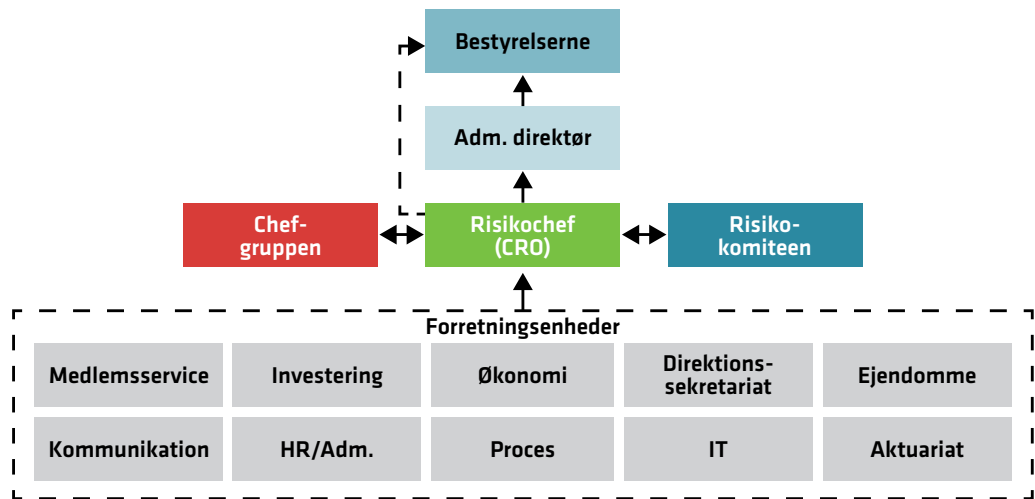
Bestyrelserne

Adm. direktør

Chef-
gruppen

Risikochef
(CRO)

Risiko-
komiteen

Forretningsenheder

Medlemsservice

Investering

Økonomi

Direktions-
sekretariat

Ejendomme

Kommunikation

HR/Adm.

Proces

IT

Aktuariat